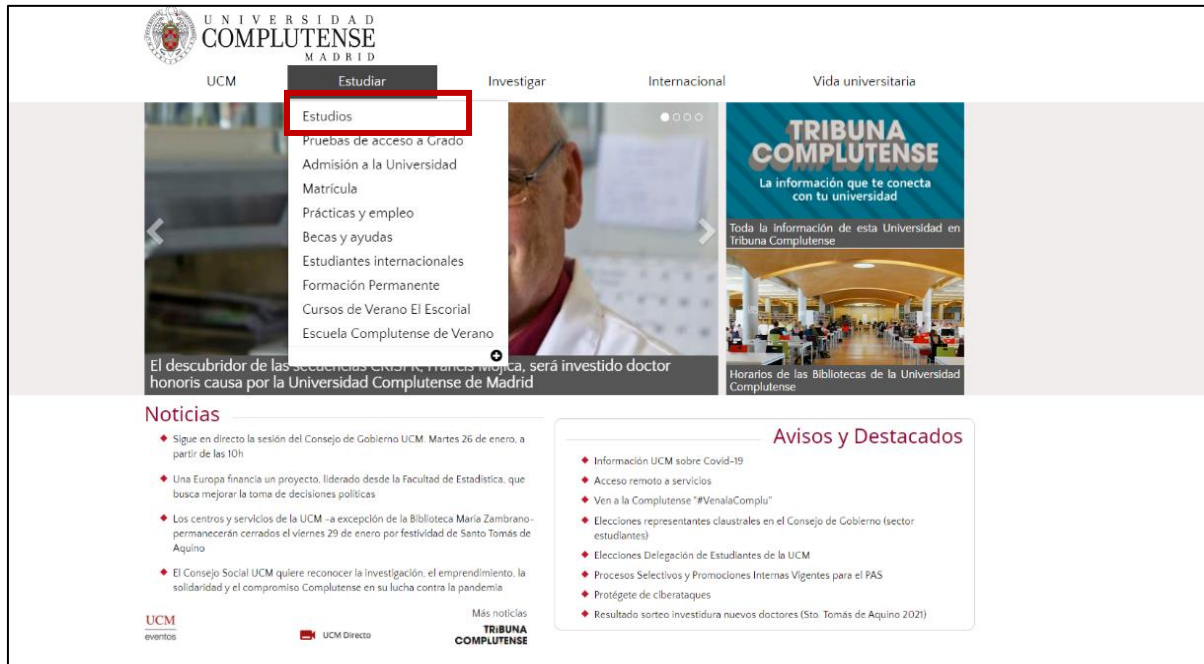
UNIVERSIDAD COMPLUTENSE MADRID

UCM Estudiar Investigar Internacional Vida universitaria

Estudios
Pruebas de acceso a Grado
Admisión a la Universidad
Matrícula
Prácticas y empleo
Becas y ayudas
Estudiantes internacionales
Formación Permanente
Cursos de Verano El Escorial
Escuela Complutense de Verano

El descubridor de las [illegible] será investido doctor honoris causa por la Universidad Complutense de Madrid

TRIBUNA COMPLUTENSE
La información que te conecta con tu universidad

Toda la información de esta Universidad en Tribuna Complutense

Horarios de las Bibliotecas de la Universidad Complutense

Noticias

◆ Sigue en directo la sesión del Consejo de Gobierno UCM. Martes 26 de enero, a partir de las 10h

◆ Una Europa financia un proyecto, liderado desde la Facultad de Estadística, que busca mejorar la toma de decisiones políticas

◆ Los centros y servicios de la UCM –a excepción de la Biblioteca María Zambrano– permanecerán cerrados el viernes 29 de enero por festividad de Santo Tomás de Aquino

◆ El Consejo Social UCM quiere reconocer la investigación, el emprendimiento, la solidaridad y el compromiso Complutense en su lucha contra la pandemia

Más noticias

UCM eventos UCM Directo TRIBUNA COMPLUTENSE

Avisos y Destacados

◆ Información UCM sobre Covid-19
◆ Acceso remoto a servicios
◆ Ven a la Complutense "#VenalaComplu"
◆ Elecciones representantes claustrales en el Consejo de Gobierno (sector estudiantes)
◆ Elecciones Delegación de Estudiantes de la UCM
◆ Procesos Selectivos y Promociones Internas Vigentes para el PAS
◆ Protégete de ciberataques
◆ Resultado sorteo investidura nuevos doctores (Sto. Tomás de Aquino 2021)